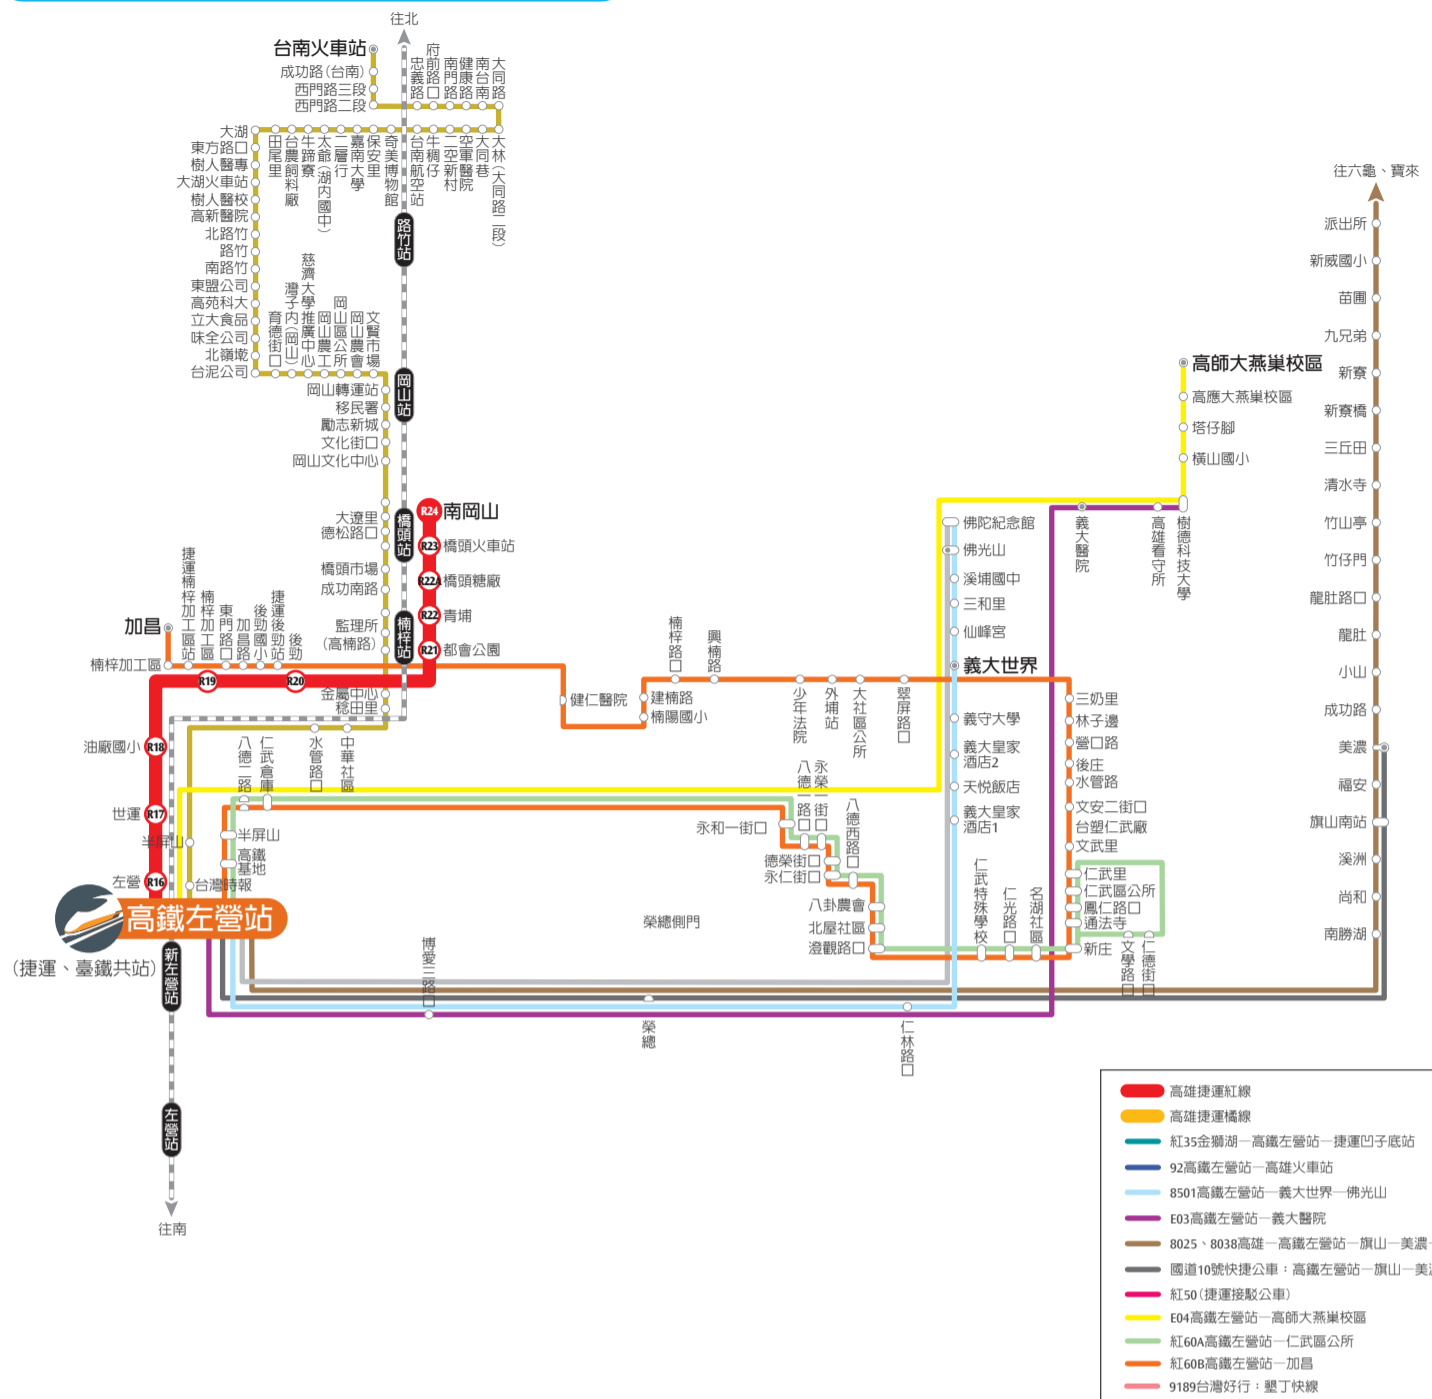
往北

台南火車站
成功路(台南)
西門路三段
西門路二段

府前路
忠義路口
南門路
健康路
南台路
大同路

大湖
東方路口
樹人醫專
大湖火車站
樹人醫校
高新醫院
北路竹
路竹
南路竹
東盟公司
高苑科大
立大食品
味全公司
北嶺墘
台泥公司

田尾里
台農飼料廠
牛稠寮
太爺(湖內國中)
二層行
嘉南大學
保安里
奇美博物館
台南航空站
牛稠仔
二空新村
空軍醫院
大同巷
大林(大同路一段)

路竹站

慈濟大學
灣子內
推廣中心
岡山農工
岡山區公所
岡山農會
文賢市場
育德街口

岡山站
岡山轉運站
移民署
勵志新城
文化街口
岡山文化中心

大遼里
德松路口
橋頭站
橋頭市場
成功南路
監理所(高楠路)
楠梓站
金屬中心
稔田里

R24 南岡山
R23 橋頭火車站
R22A 橋頭糖廠
R22 青埔
R21 都會公園

捷運楠梓加工區站
楠梓加工區
東門路口
加昌路口
後勁國小
捷運後勁站
後勁

加昌
楠梓加工區
R19
R20

油廠國小 R18
世運 R17
半屏山
左營 R16

八德二路
仁武倉庫
水管路口
中華社區

半屏山
高鐵基地
台灣時報

高鐵左營站
(捷運、臺鐵共站)
新左營站

左營站
往南

健仁醫院
楠梓路口
興楠路
建楠路
楠陽國小

少年法院
外埔站
大社區公所
翠屏路口

八德一路口
永榮街口
八德西路口
永和一街口
德榮街口
永仁街口
八卦農會
北屋社區
澄觀路口

榮總側門
博愛三路口
榮總
仁林路口

佛陀紀念館
佛光山
溪埔國中
三和里
仙峰宮
義大世界
義守大學
義大皇家酒店2
天悅飯店
義大皇家酒店1

仁武特殊學校
仁光路口
名湖社區

義大醫院
高雄看守所
樹德科技大學

三奶里
林子邊
營口路
後庄
水管路
文安二街口
台塑仁武廠
文武里
仁武里
仁武區公所
鳳仁路口
通法寺
新庄
文學路口
仁德街口

高師大燕巢校區
高應大燕巢校區
塔仔腳
橫山國小

往六龜、寶來
派出所
新威國小
苗圃
九兄弟
新寮
新寮橋
三丘田
清水寺
竹山亭
竹仔門
龍肚路口
龍肚
小山
成功路
美濃
福安
旗山南站
溪洲
尚和
南勝湖

高雄捷運紅線
高雄捷運橘線
紅35金獅湖—高鐵左營站—捷運凹子底站
92高鐵左營站—高雄火車站
8501高鐵左營站—義大世界—佛光山
E03高鐵左營站—義大醫院
8025、8038高雄—高鐵左營站—旗山—美濃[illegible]
國道10號快捷公車:高鐵左營站—旗山—美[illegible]
紅50(捷運接駁公車)
E04高鐵左營站—高師大燕巢校區
紅60A高鐵左營站—仁武區公所
紅60B高鐵左營站—加昌
9189台灣好行:墾丁快線